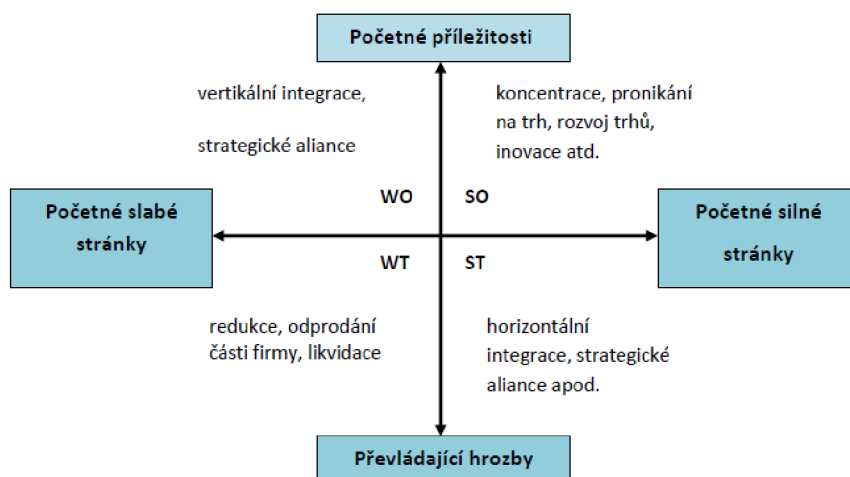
Početné příležitosti

vertikální integrace,

strategické aliance

koncentrace, pronikání na trh, rozvoj trhů, inovace atd.

Početné slabé stránky

WO

SO

Početné silné stránky

WT

ST

redukce, odprodání části firmy, likvidace

horizontální integrace, strategické aliance apod.

Převládající hrozby